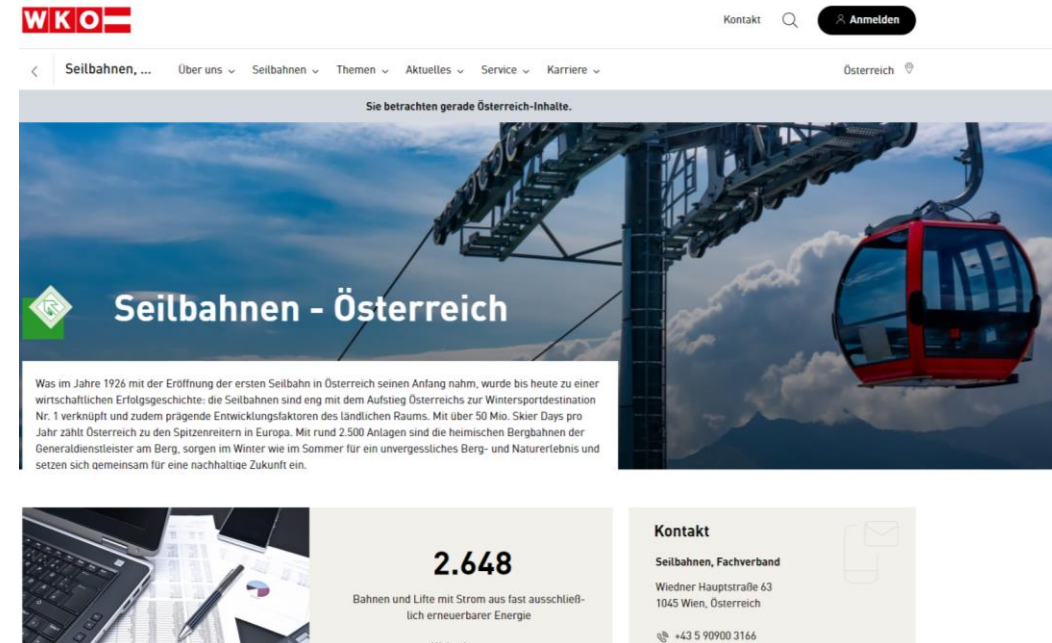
WKO

Kontakt Anmelden

Seilbahnen, ... Über uns Seilbahnen Themen Aktuelles Service Karriere Österreich

Sie betrachten gerade Österreich-Inhalte.

Seilbahnen - Österreich

Was im Jahre 1926 mit der Eröffnung der ersten Seilbahn in Österreich seinen Anfang nahm, wurde bis heute zu einer wirtschaftlichen Erfolgsgeschichte: die Seilbahnen sind eng mit dem Aufstieg Österreichs zur Wintersportdestination Nr. 1 verknüpft und zudem prägende Entwicklungsfaktoren des ländlichen Raums. Mit über 50 Mio. Skier Days pro Jahr zählt Österreich zu den Spitzenreitern in Europa. Mit rund 2.500 Anlagen sind die heimischen Bergbahnen der Generaldienstleister am Berg, sorgen im Winter wie im Sommer für ein unvergessliches Berg- und Naturerlebnis und setzen sich gemeinsam für eine nachhaltige Zukunft ein.

2.648

Bahnen und Lifte mit Strom aus fast ausschließlich erneuerbarer Energie

Kontakt

Seilbahnen, Fachverband

Wiedner Hauptstraße 63
1045 Wien, Österreich

+43 5 90900 3166